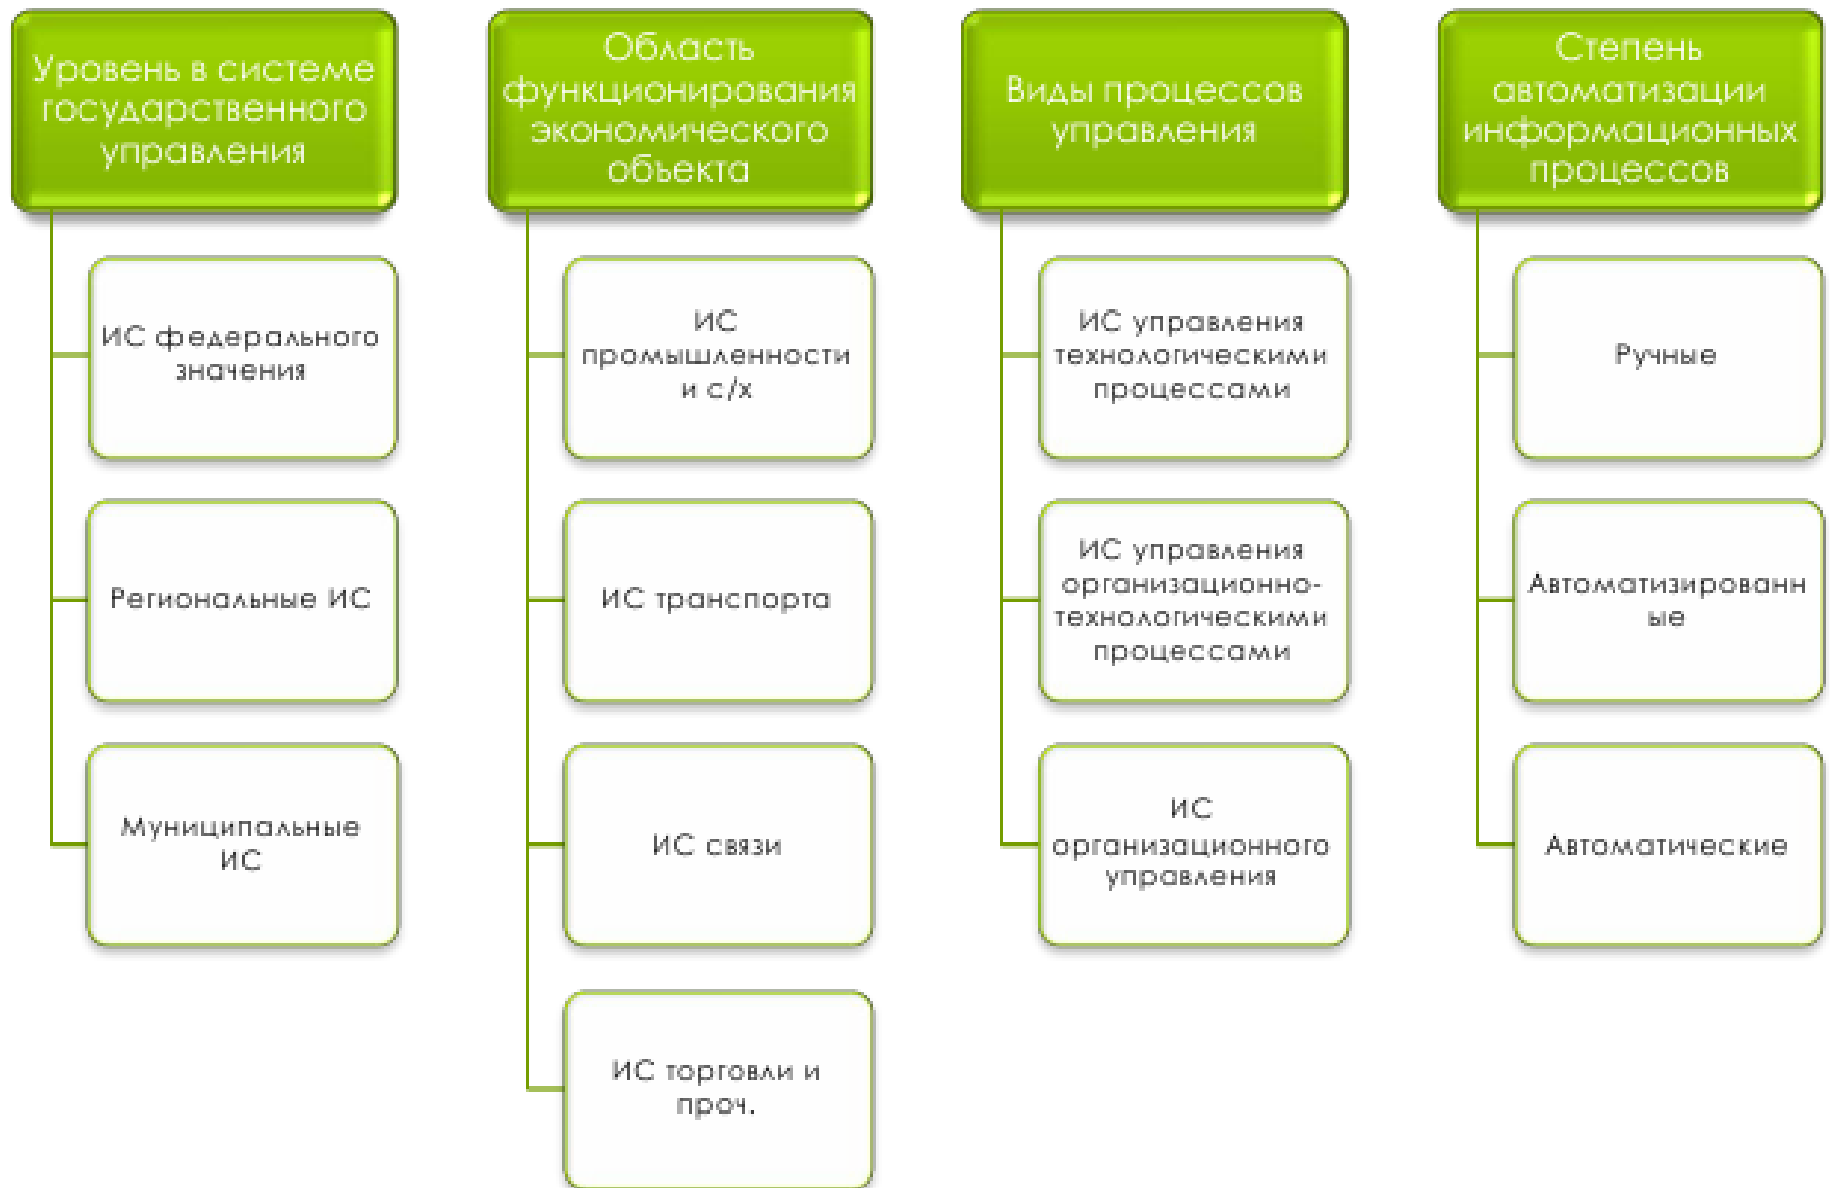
Уровень в системе государственного управления

ИС федерального значения

Региональные ИС

Муниципальные ИС

Область функционирования экономического объекта

ИС промышленности и с/х

ИС транспорта

ИС связи

ИС торговли и проч.

Виды процессов управления

ИС управления технологическими процессами

ИС управления организационно-технологическими процессами

ИС организационного управления

Степень автоматизации информационных процессов

Ручные

Автоматизированн ые

Автоматические